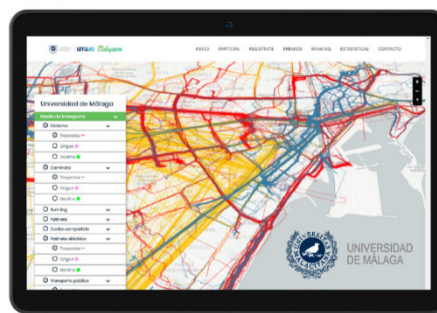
INICIO PARTICIPA REGÍSTRATE PREMIOS RANKING ESTADÍSTICAS CONTACTO

Universidad de Málaga

Medio de transporte

Gráfico

Trayectoria

Origen

Destino

Caminando

Trayectoria

Origen

Destino

Bicicleta

Patinete

Coche compartido

Patinete eléctrico

Trayectoria

Origen

Destino

Transporte público

UNIVERSIDAD DE MÁLAGA